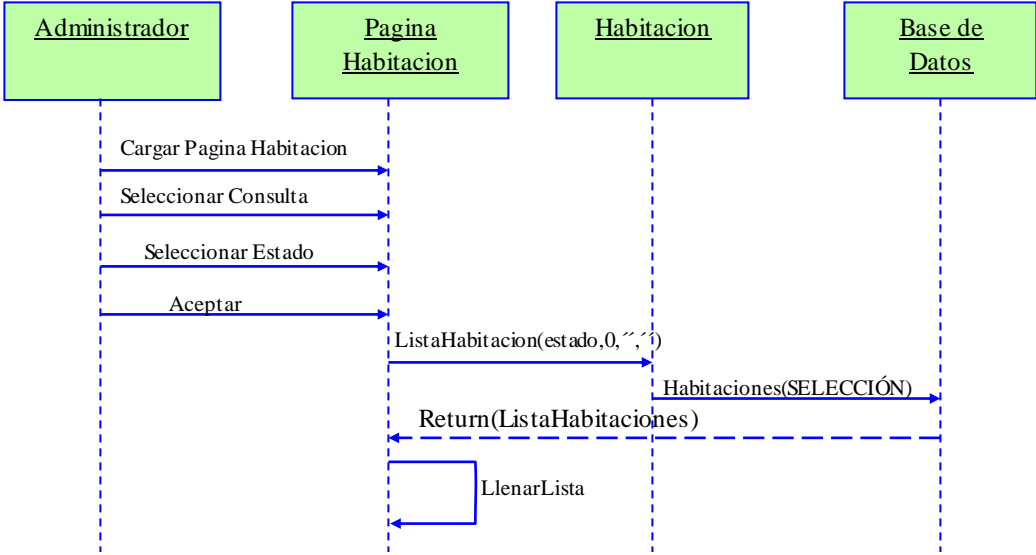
Administrador

Pagina Habitacion

Habitacion

Base de Datos

Cargar Pagina Habitacion

Seleccionar Consulta

Seleccionar Estado

Aceptar

ListaHabitacion(estado,0,´´,´´)

Habitaciones(SELECCIÓN)

Return(ListaHabitaciones)

LlenarLista